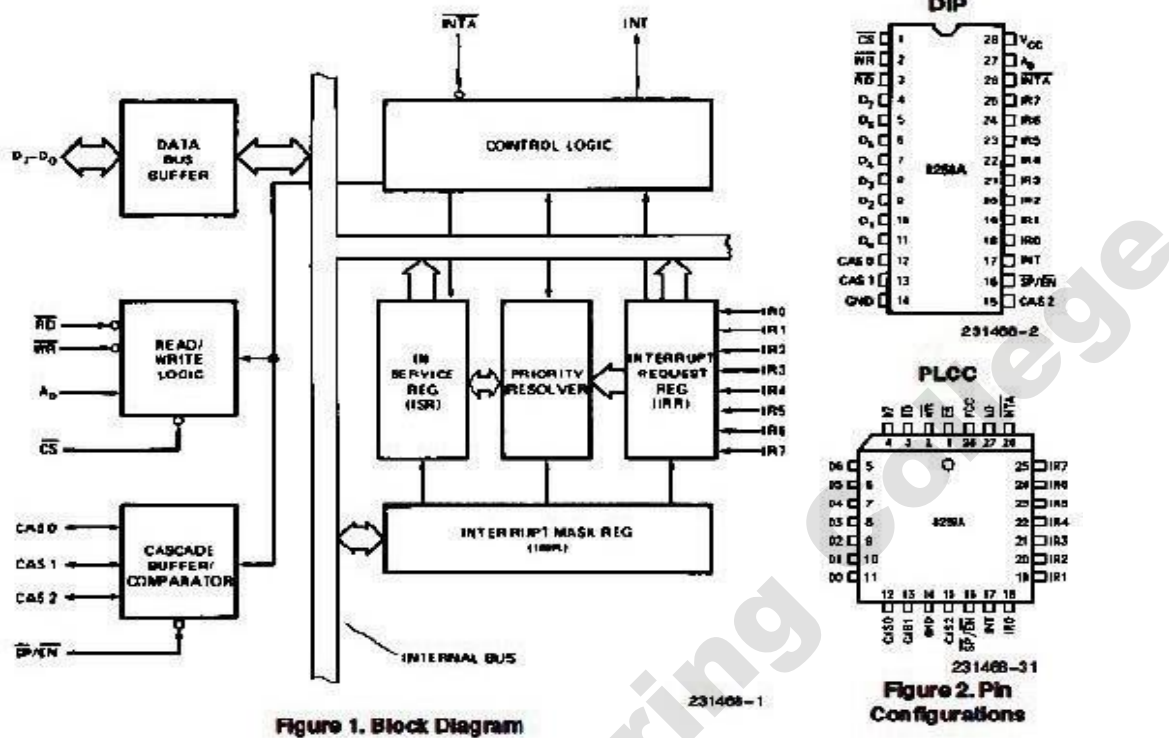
$\overline{INTA}$

INT

$D_7-D_0$

DATA BUS BUFFER

CONTROL LOGIC

$\overline{RD}$

$\overline{WR}$

$A_0$

$\overline{CS}$

READ/ WRITE LOGIC

IN SERVICE REG (ISR)

PRIORITY RESOLVER

INTERRUPT REQUEST REG (IRR)

IR0
IR1
IR2
IR3
IR4
IR5
IR6
IR7

CAS 0
CAS 1
CAS 2

$\overline{SP}/\overline{EN}$

CASCADE BUFFER/ COMPARATOR

INTERRUPT MASK REG (IMR)

INTERNAL BUS

231468-1

Figure 1. Block Diagram

DIP

| | | | |
|---|---|---|---|
| $\overline{CS}$ | 1 | 28 | $V_{CC}$ |
| $\overline{WR}$ | 2 | 27 | $A_0$ |
| $\overline{RD}$ | 3 | 26 | $\overline{INTA}$ |
| $D_7$ | 4 | 25 | IR7 |
| $D_6$ | 5 | 24 | IR6 |
| $D_5$ | 6 | 23 | IR5 |
| $D_4$ | 7 | 22 | IR4 |
| $D_3$ | 8 | 21 | IR3 |
| $D_2$ | 9 | 20 | IR2 |
| $D_1$ | 10 | 19 | IR1 |
| $D_0$ | 11 | 18 | IR0 |
| CAS 0 | 12 | 17 | INT |
| CAS 1 | 13 | 16 | $\overline{SP}/\overline{EN}$ |
| GND | 14 | 15 | CAS 2 |

8259A

231468-2

PLCC

A0 $\overline{CS}$ $\overline{WR}$ $\overline{RD}$ VCC A0 $\overline{INTA}$

4 3 2 1 28 27 26

D6 5
D5 6
D4 7
D3 8
D2 9
D1 10
D0 11

25 IR7
24 IR6
23 IR5
22 IR4
21 IR3
20 IR2
19 IR1

8259A

12 13 14 15 16 17 18

CAS0 CAS1 GND CAS2 $\overline{SP}/\overline{EN}$ INT IR0

231468-31

Figure 2. Pin Configurations